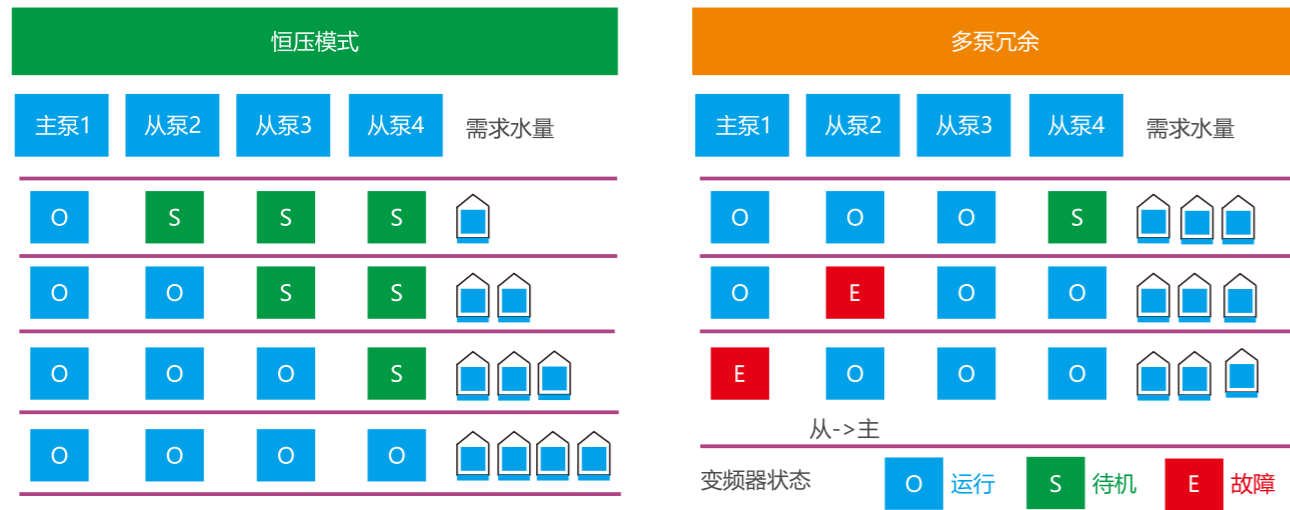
恒压模式

主泵1 从泵2 从泵3 从泵4 需求水量

| O | S | S | S |
|---|---|---|---|
| O | O | S | S |
| O | O | O | S |
| O | O | O | O |

多泵冗余

主泵1 从泵2 从泵3 从泵4 需求水量

| O | O | O | S |
|---|---|---|---|
| O | E | O | O |
| E | O | O | O |

从->主

变频器状态 O 运行 S 待机 E 故障